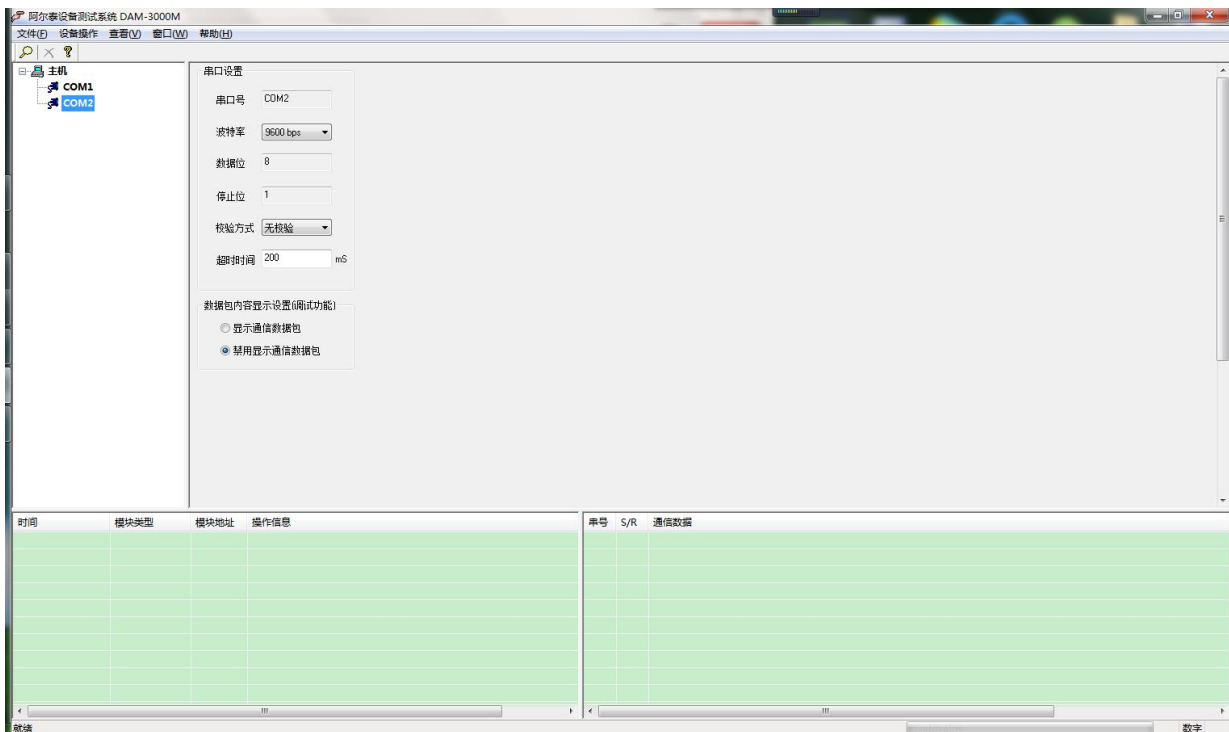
阿尔泰设备测试系统 DAM-3000M

文件(F) 设备操作 查看(V) 窗口(W) 帮助(H)

主机
COM1
COM2

串口设置
串口号 COM2
波特率 9600 bps
数据位 8
停止位 1
校验方式 无校验
超时时间 200 mS

数据包内容显示设置(调试功能)
显示通信数据包
禁用显示通信数据包

| 时间 | 模块类型 | 模块地址 | 操作信息 |
|---|---|---|---|

| 串号 | S/R | 通信数据 |
|---|---|---|

就绪
数字